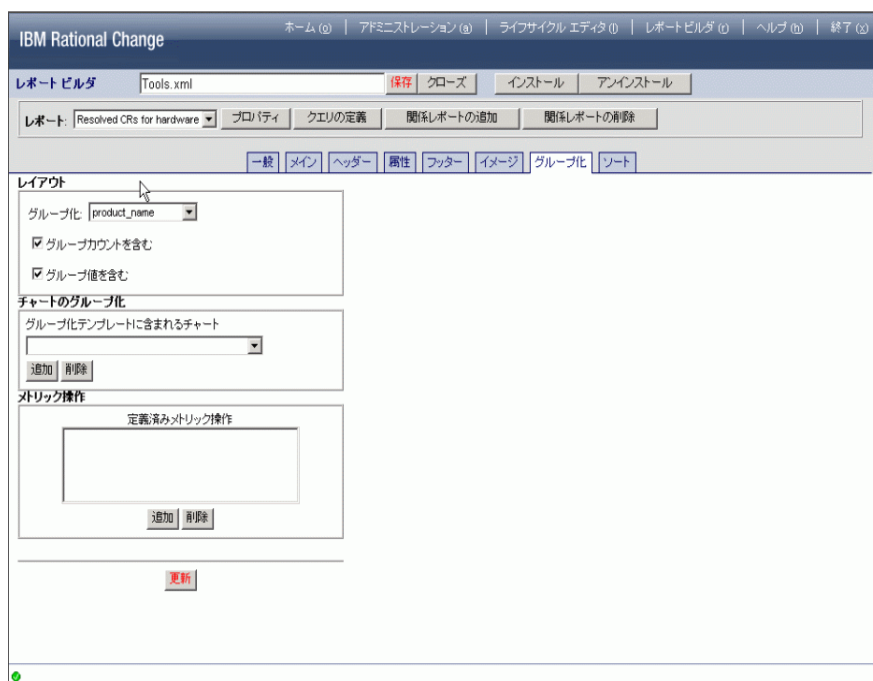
IBM Rational Change

ホーム (o) | アドミニストレーション (a) | ライフサイクル エディタ (l) | レポートビルダ (r) | ヘルプ (h) | 終了 (x)

レポートビルダ Tools.xml 保存 クローズ インストール アンインストール

レポート: Resolved CRs for hardware プロパティ クエリの定義 関係レポートの追加 関係レポートの削除

一般 メイン ヘッダー 属性 フッター イメージ グループ化 ソート

レイアウト

グループ化: product_name

グループカウントを含む

グループ値を含む

チャートのグループ化

グループ化テンプレートに含まれるチャート

追加 削除

メトリック操作

定義済みメトリック操作

追加 削除

更新